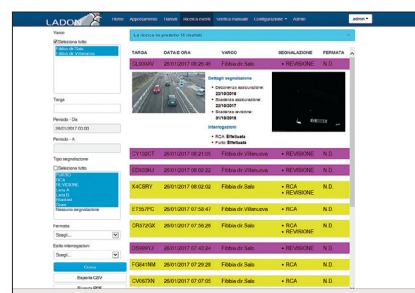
LADON Home Appostamento Transiti Ricerca eventi Verifica manuale Configurazione Admin admin

Varco
Seleziona tutto
Fibbia di Salò
Fibbia di Villanuova

Targa

Periodo - Da
26/01/2017 00:00

Periodo - A

Tipo segnalazione
Seleziona tutto
RCA
REVISIONE
Lista A
Lista B
Stranieri
Rubato
Nessuna segnalazione

Fermata
Scegli...

Esito interrogazione
Scegli...

Cerca

Esporta CSV

Esporta PDF

La ricerca ha prodotto 18 risultati

| TARGA | DATA E ORA | VARCO | SEGNALAZIONE | FERMATA |
|---|---|---|---|---|
| CL000RV | 26/01/2017 08:26:46 | Fibbia di Salò | • REVISIONE | N.D. |
| | | | | |
| CY132ET | 26/01/2017 08:21:05 | Fibbia di Villanuova | • REVISIONE | N.D. |
| ED630HJ | 26/01/2017 08:02:22 | Fibbia di Villanuova | • REVISIONE | N.D. |
| X4C8RY | 26/01/2017 08:02:02 | Fibbia di Salò | • RCA • REVISIONE | N.D. |
| ET357PC | 26/01/2017 07:58:47 | Fibbia di Salò | • RCA | N.D. |
| DR972GE | 26/01/2017 07:56:25 | Fibbia di Salò | • RCA • REVISIONE | N.D. |
| DS989RJ | 26/01/2017 07:43:24 | Fibbia di Salò | • REVISIONE | N.D. |
| FG641NM | 26/01/2017 07:29:28 | Fibbia di Salò | • RCA | N.D. |
| CV687XN | 26/01/2017 07:07:05 | Fibbia di Salò | • RCA | N.D. |

Dettagli segnalazione
• Decorrenza assicurazione: 22/10/2014
• Scadenza assicurazione: 22/10/2015
• Scadenza revisione: 31/10/2016

Interrogazioni
• RCA: Effettuata
• Furto: Effettuata